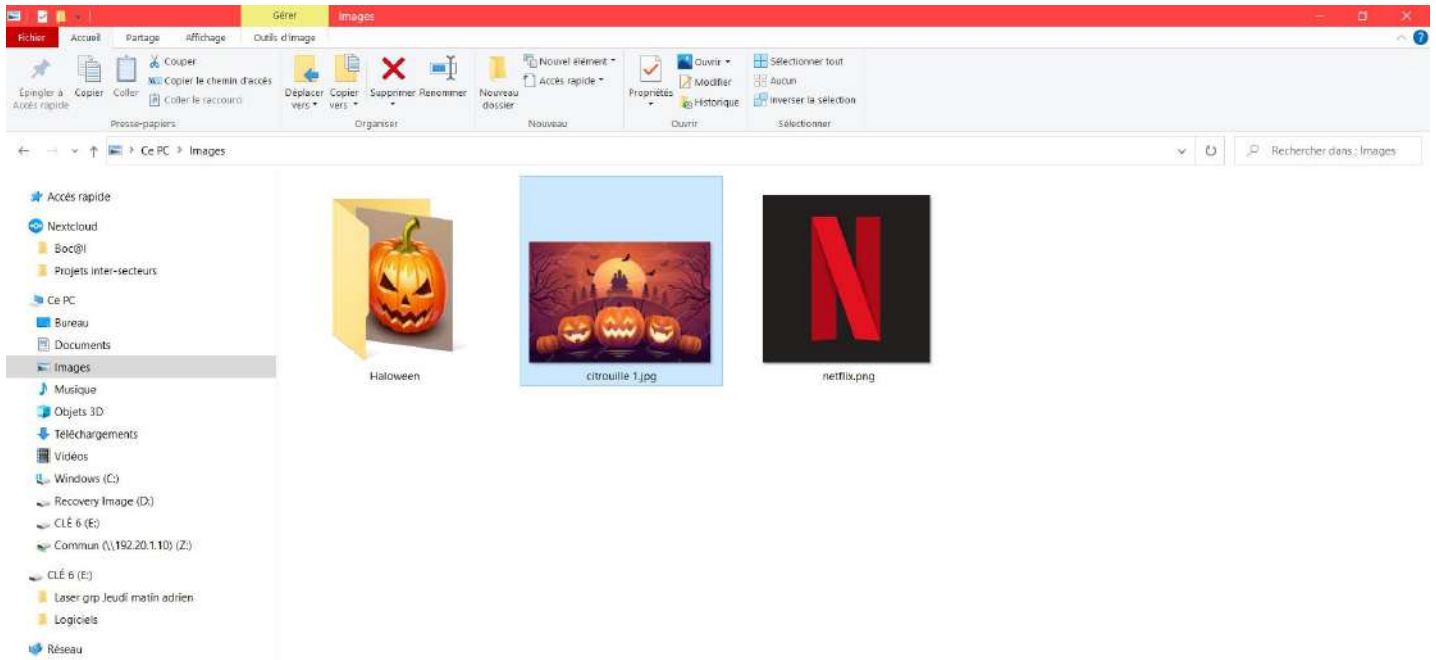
Gérer Images

Fichier Accueil Partage Affichage Outils d'image

Épingler à Accès rapide Copier Coller Couper Copier le chemin d'accès Coller le raccourci
Presse-papiers

Déplacer vers Copier vers Supprimer Renommer
Organiser

Nouveau dossier Nouvel élément Accès rapide
Nouveau

Propriétés Ouvrir Modifier Historique
Ouvrir

Sélectionner tout Aucun Inverser la sélection
Sélectionner

Ce PC > Images

Rechercher dans : Images

Accès rapide
Nextcloud
Boc@l
Projets inter-secteurs
Ce PC
Bureau
Documents
Images
Musique
Objets 3D
Téléchargements
Vidéos
Windows (C:)
Recovery Image (D:)
CLÉ 6 (E:)
Commun (\\192.20.1.10) (Z:)
CLÉ 6 (E:)
Laser grp Jeudi matin adrien
Logiciels
Réseau

Haloween
citrouille 1.jpg
netflix.png